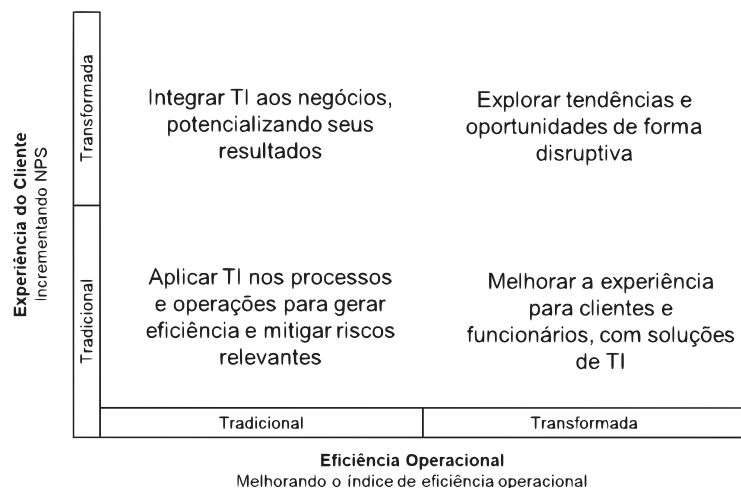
Experiência do Cliente
Incrementando NPS

Transformada

Integrar TI aos negócios, potencializando seus resultados

Explorar tendências e oportunidades de forma disruptiva

Tradicional

Aplicar TI nos processos e operações para gerar eficiência e mitigar riscos relevantes

Melhorar a experiência para clientes e funcionários, com soluções de TI

Tradicional

Transformada

Eficiência Operacional
Melhorando o índice de eficiência operacional